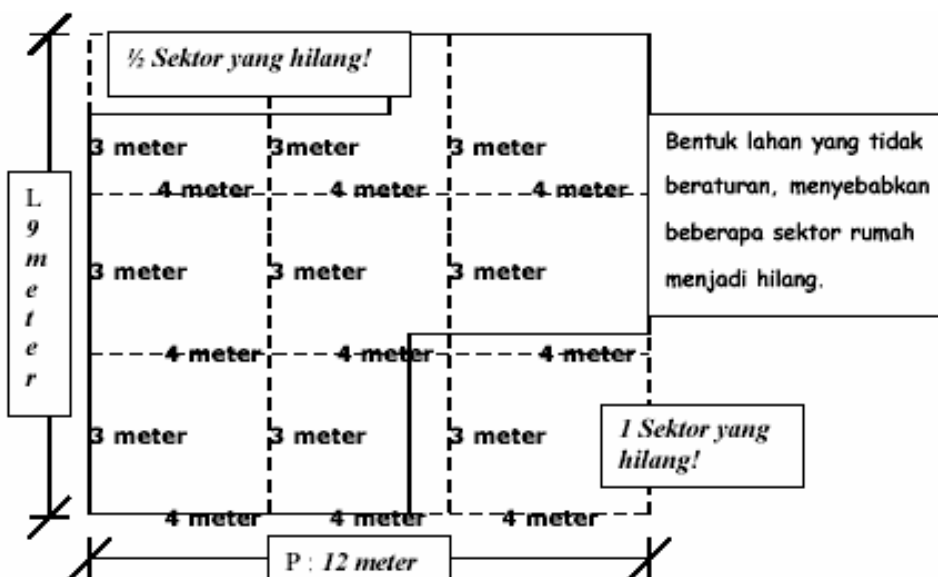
½ Sektor yang hilang!

3 meter
3meter
3 meter

4 meter
4 meter
4 meter

Bentuk lahan yang tidak beraturan, menyebabkan beberapa sektor rumah menjadi hilang.

L
9
m
e
t
e
r

3 meter
3 meter
3 meter

4 meter
4 meter
4 meter

3 meter
3 meter
3 meter

1 Sektor yang hilang!

4 meter
4 meter
4 meter

P : 12 meter